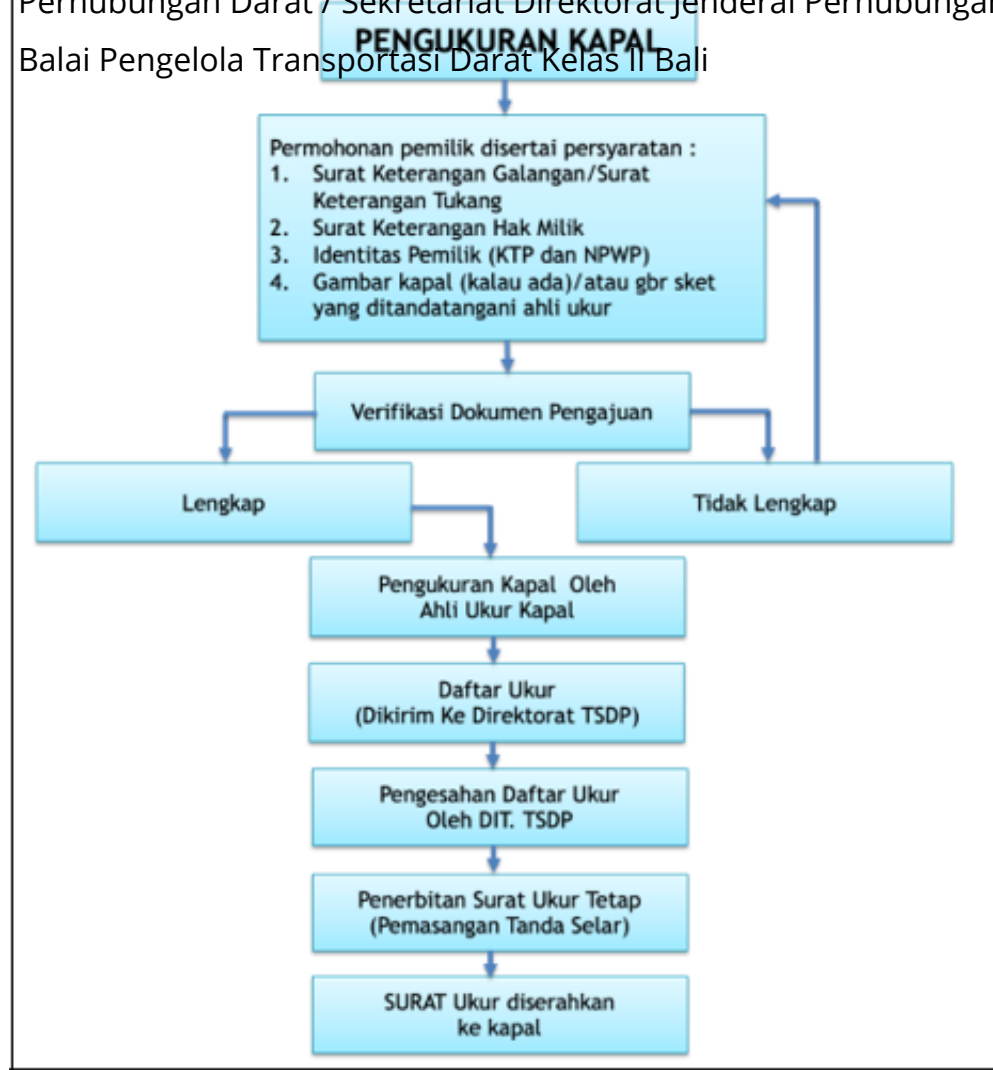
Perhubungan Darat / Sekretariat Direktorat Jenderal Perhubungan

PENGUKURAN KAPAL

Balai Pengelola Transportasi Darat Kelas II Bali

Permohonan pemilik disertai persyaratan :
1. Surat Keterangan Galangan/Surat Keterangan Tukang
2. Surat Keterangan Hak Milik
3. Identitas Pemilik (KTP dan NPWP)
4. Gambar kapal (kalau ada)/atau gbr sket yang ditandatangani ahli ukur

Verifikasi Dokumen Pengajuan

Lengkap

Tidak Lengkap

Pengukuran Kapal Oleh Ahli Ukur Kapal

Daftar Ukur (Dikirim Ke Direktorat TSDP)

Pengesahan Daftar Ukur Oleh DIT. TSDP

Penerbitan Surat Ukur Tetap (Pemasangan Tanda Selar)

SURAT Ukur diserahkan ke kapal